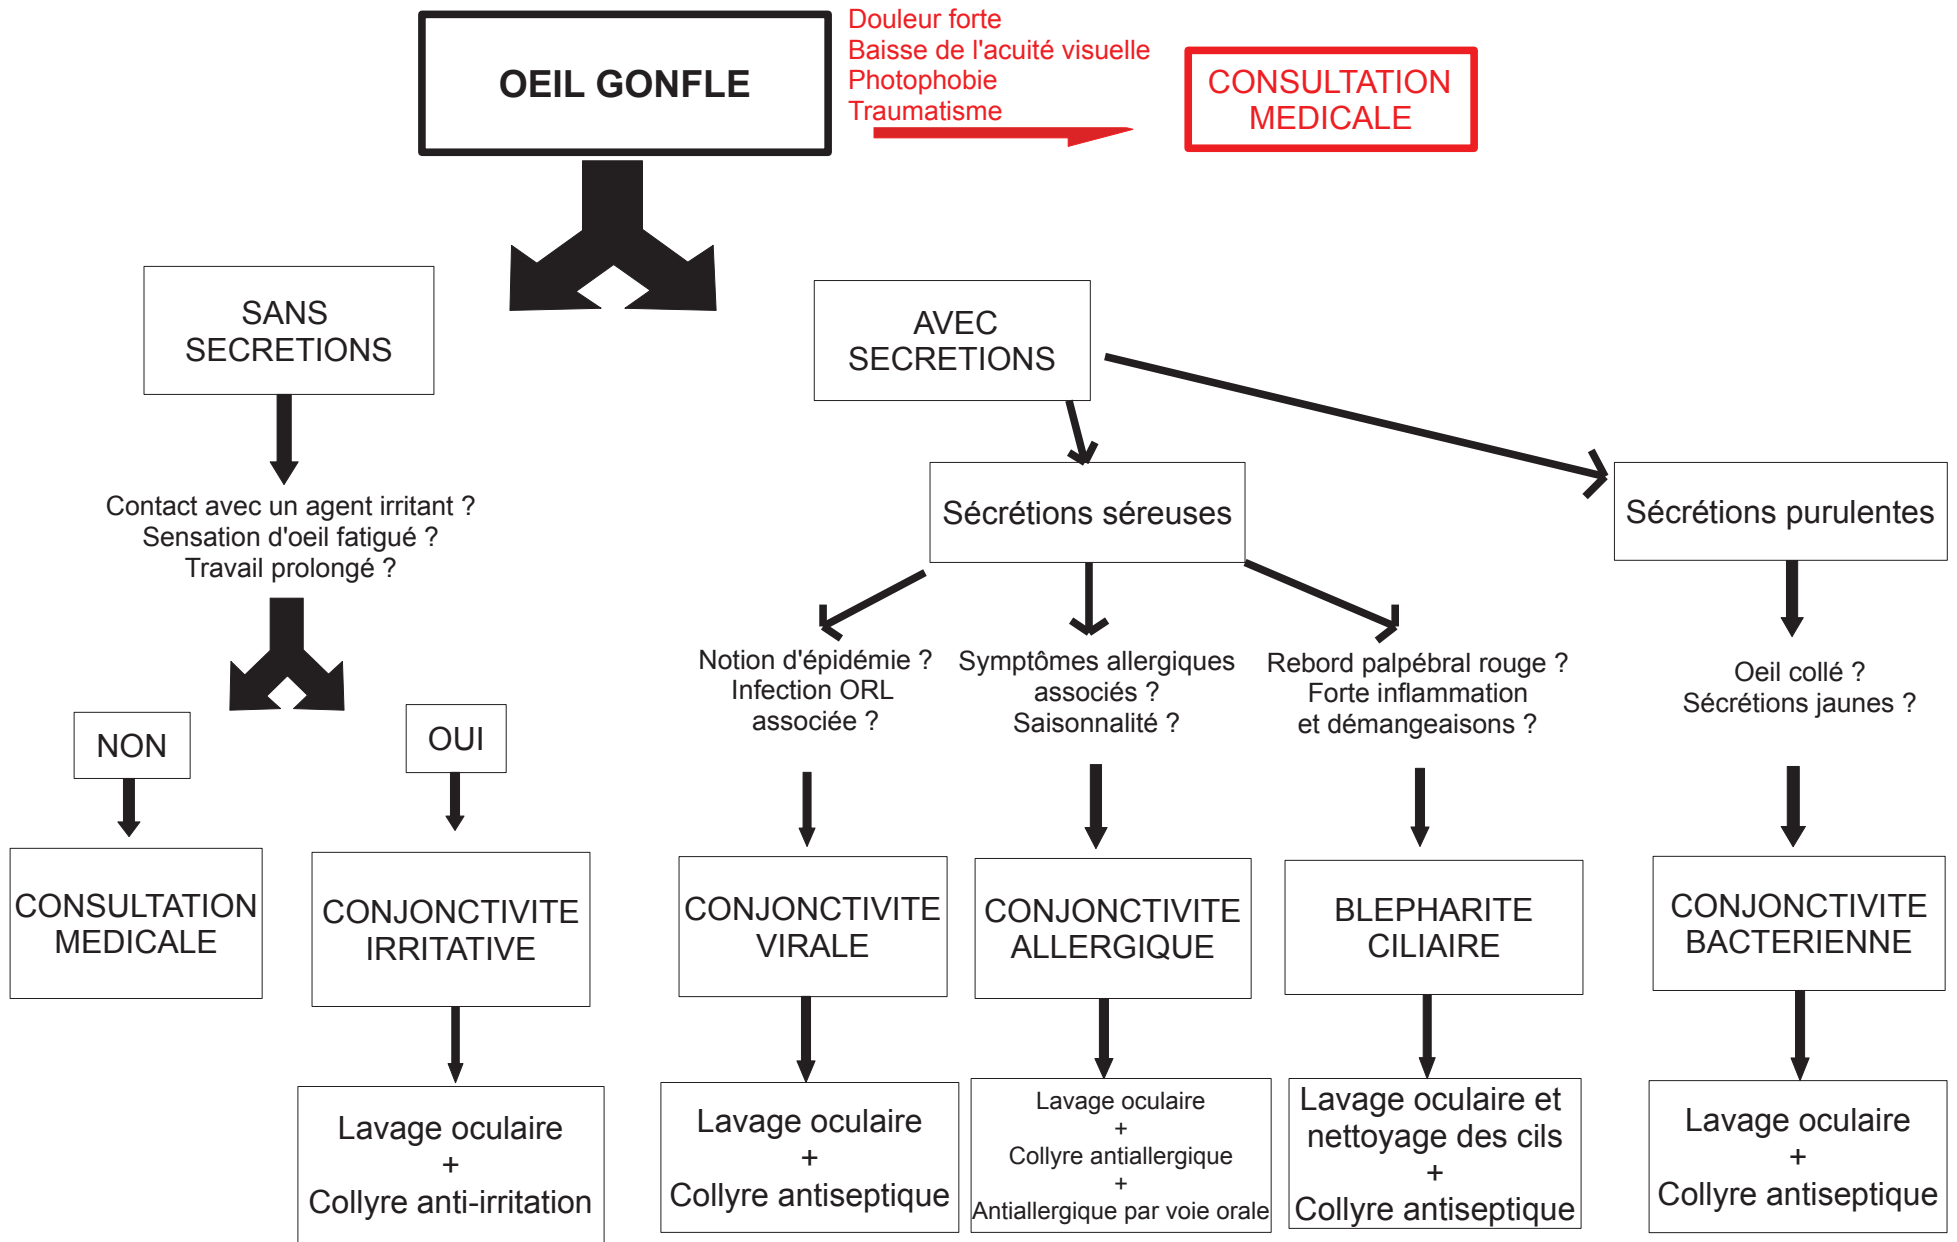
OEIL GONFLE

Douleur forte
Baisse de l'acuité visuelle
Photophobie
Traumatisme

CONSULTATION MEDICALE

SANS SECRETIONS

AVEC SECRETIONS

Contact avec un agent irritant ?
Sensation d'oeil fatigué ?
Travail prolongé ?

NON

OUI

CONSULTATION MEDICALE

CONJONCTIVITE IRRITATIVE

Lavage oculaire
+
Collyre anti-irritation

Sécrétions séreuses

Sécrétions purulentes

Notion d'épidémie ?
Infection ORL associée ?

Symptômes allergiques associés ?
Saisonnalité ?

Rebord palpébral rouge ?
Forte inflammation et démangeaisons ?

Oeil collé ?
Sécrétions jaunes ?

CONJONCTIVITE VIRALE

CONJONCTIVITE ALLERGIQUE

BLEPHARITE CILIAIRE

CONJONCTIVITE BACTERIENNE

Lavage oculaire
+
Collyre antiseptique

Lavage oculaire
+
Collyre antiallergique
+
Antiallergique par voie orale

Lavage oculaire et nettoyage des cils
+
Collyre antiseptique

Lavage oculaire
+
Collyre antiseptique